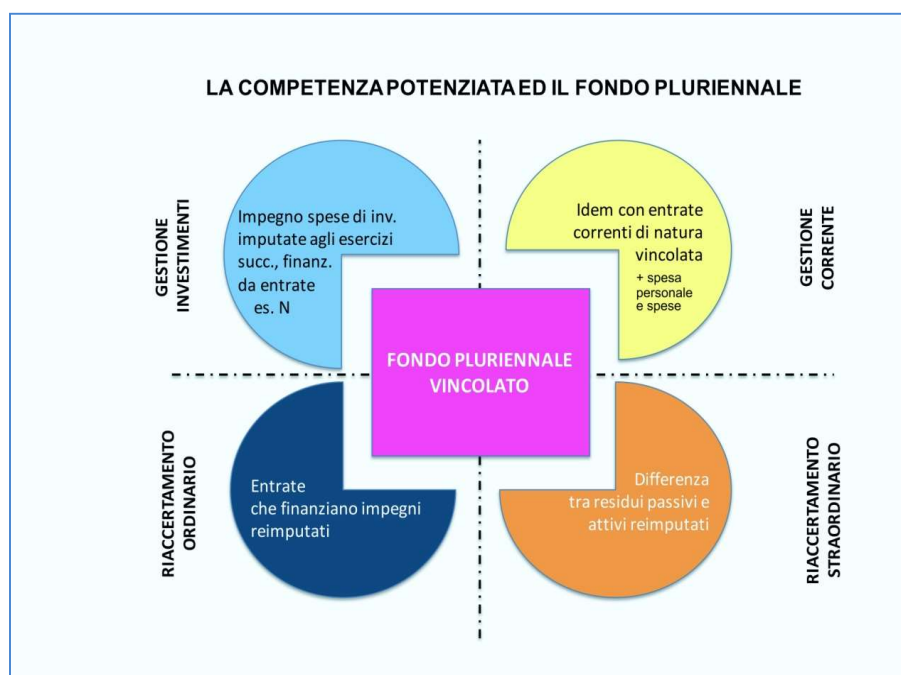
LA COMPETENZA POTENZIATA ED IL FONDO PLURIENNALE

GESTIONE INVESTIMENTI

Impegno spese di inv. imputate agli esercizi succ., finanz. da entrate es. N

Idem con entrate correnti di natura vincolata

+ spesa personale e spese

GESTIONE CORRENTE

FONDO PLURIENNALE VINCOLATO

RIACCERTAMENTO ORDINARIO

Entrate che finanziano impegni reimputati

Differenza tra residui passivi e attivi reimputati

RIACCERTAMENTO STRAORDINARIO